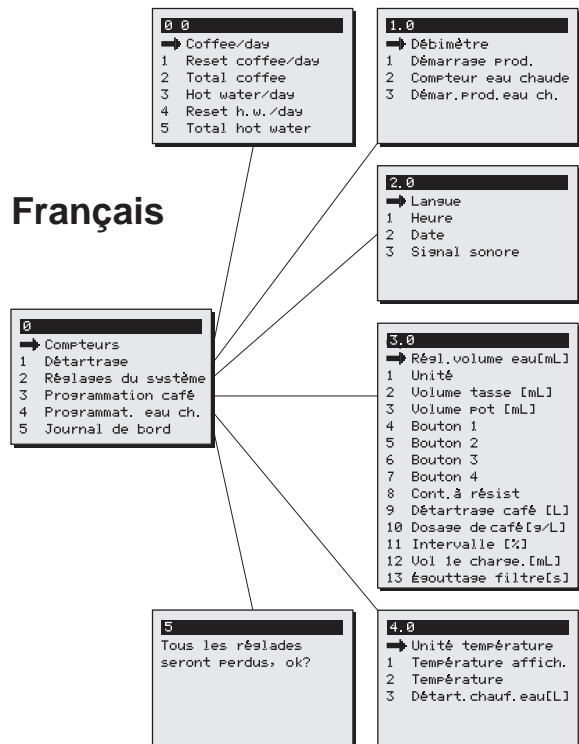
0 0
➡ Coffee/day
1 Reset coffee/day
2 Total coffee
3 Hot water/day
4 Reset h.w./day
5 Total hot water

1.0
➡ Débimètre
1 Démarrage prod.
2 Compteur eau chaude
3 Démar.prod.eau ch.

Français

2.0
➡ Langue
1 Heure
2 Date
3 Signal sonore

0
➡ Compteurs
1 Détartrage
2 Réglages du système
3 Programmation café
4 Programmat. eau ch.
5 Journal de bord

3.0
➡ Régl.volume eau[mL]
1 Unité
2 Volume tasse [mL]
3 Volume pot [mL]
4 Bouton 1
5 Bouton 2
6 Bouton 3
7 Bouton 4
8 Cont.à résist
9 Détartrage café [L]
10 Dosage de café[g/L]
11 Intervalle [%]
12 Vol le charge.[mL]
13 Égouttage filtre[s]

5
Tous les réglades seront perdus, ok?

4.0
➡ Unité température
1 Température affich.
2 Température
3 Détart.chauf.eau[L]